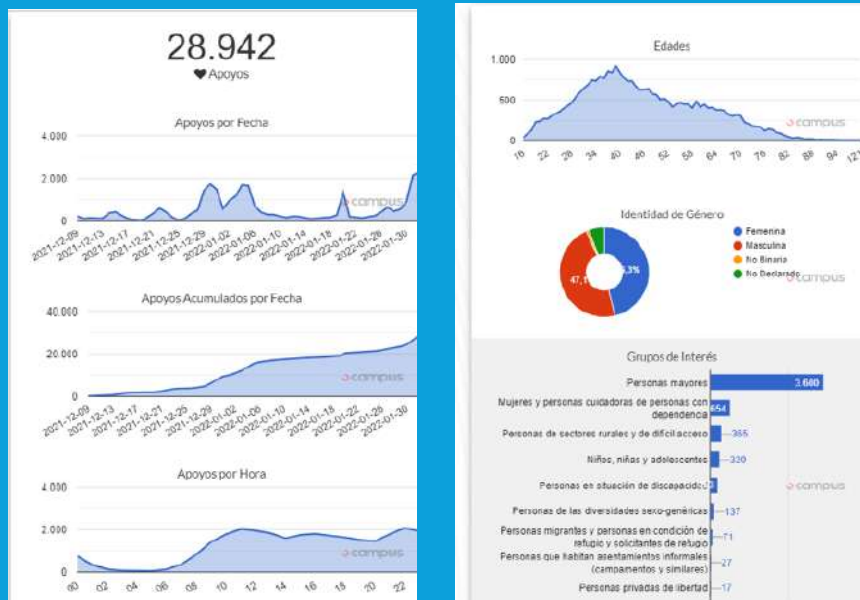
28.942
♥ Apoyos

Apoyos por Fecha

4.000
2.000
0

2021-12-09 2021-12-13 2021-12-17 2021-12-21 2021-12-25 2021-12-29 2022-01-02 2022-01-06 2022-01-10 2022-01-14 2022-01-18 2022-01-22 2022-01-26 2022-01-30

campus

Apoyos Acumulados por Fecha

40.000
20.000
0

2021-12-09 2021-12-13 2021-12-17 2021-12-21 2021-12-25 2021-12-29 2022-01-02 2022-01-06 2022-01-10 2022-01-14 2022-01-18 2022-01-22 2022-01-26 2022-01-30

campus

Apoyos por Hora

4.000
2.000
0

00 02 04 06 08 10 12 14 16 18 20 22

campus

Edades

1.000
500
0

16 22 28 34 40 46 52 58 64 70 76 82 88 94 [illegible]

campus

Identidad de Género

47,1 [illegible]3%

Femenina
Masculina
No Binario
No Declarado

campus

Grupos de Interés

Personas mayores 3.680
Mujeres y personas cuidadoras de personas con dependencia 654
Personas de sectores rurales y de difícil acceso 355
Niños, niñas y adolescentes 320
Personas en situación de discapacidad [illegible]
Personas de las diversidades sexo-genéricas 137
Personas migrantes y personas en condición de refugio y solicitantes de refugio 71
Personas que habitan asentamientos informales (campamentos y similares) 27
Personas privadas de libertad 17

campus